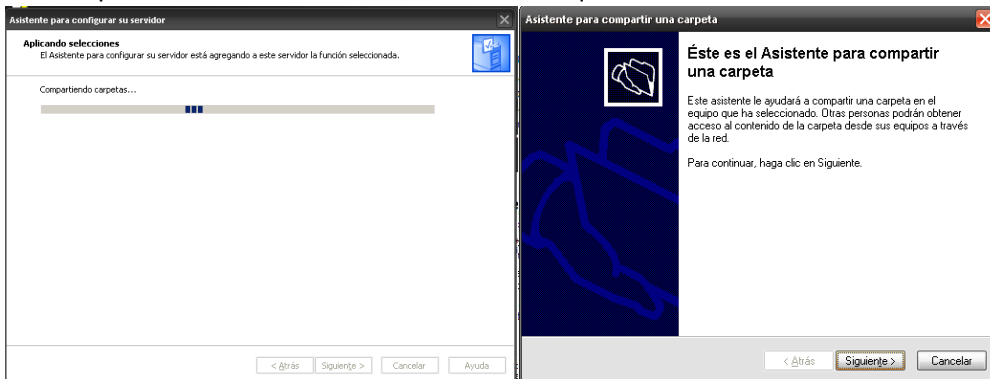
Asistente para configurar su servidor

Aplicando selecciones
El Asistente para configurar su servidor está agregando a este servidor la función seleccionada.

Compartiendo carpetas...

< Atrás | Siguiente > | Cancelar | Ayuda

Asistente para compartir una carpeta

Éste es el Asistente para compartir una carpeta

Este asistente le ayudará a compartir una carpeta en el equipo que ha seleccionado. Otras personas podrán obtener acceso al contenido de la carpeta desde sus equipos a través de la red.

Para continuar, haga clic en Siguiente.

< Atrás | Siguiente > | Cancelar